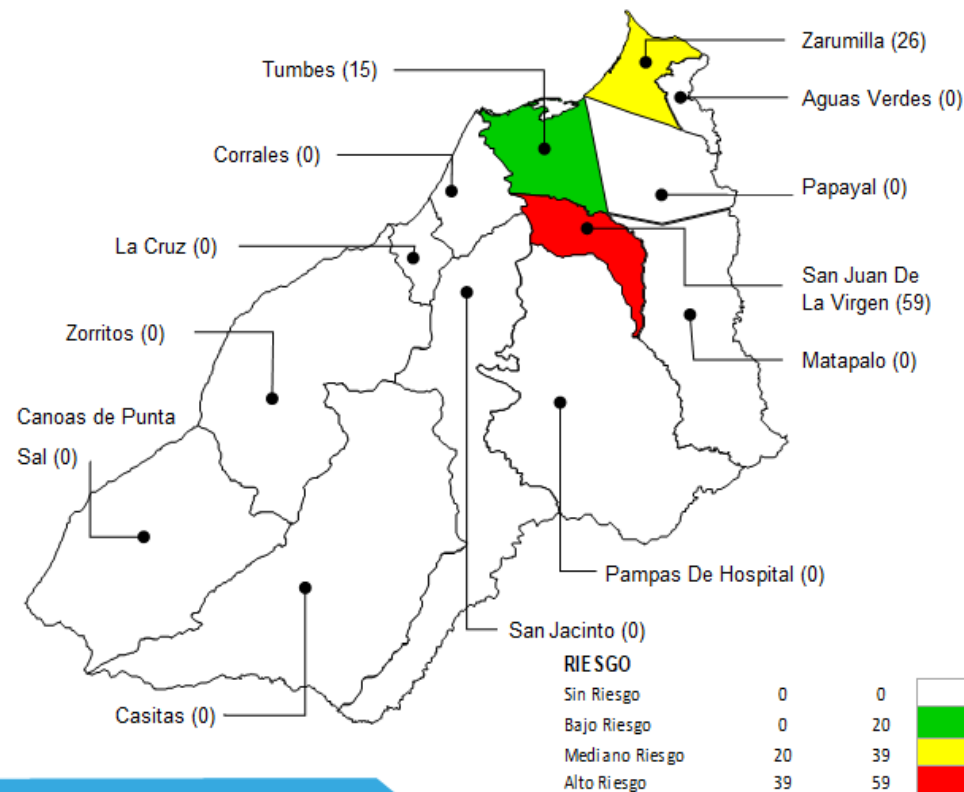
Zarumilla (26)

Tumbes (15)

Aguas Verdes (0)

Corrales (0)

Papayal (0)

La Cruz (0)

San Juan De La Virgen (59)

Zorritos (0)

Matapalo (0)

Canoas de Punta Sal (0)

Pampas De Hospital (0)

San Jacinto (0)

Casitas (0)

RIESGO

| | | | |
|---|---|---|---|
| Sin Riesgo | 0 | 0 | |
| Bajo Riesgo | 0 | 20 | |
| Mediano Riesgo | 20 | 39 | |
| Alto Riesgo | 39 | 59 | |